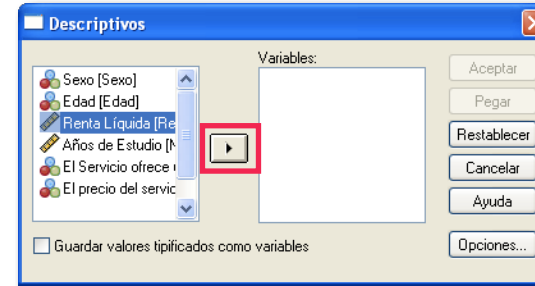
Descriptivos

Sexo [Sexo]
Edad [Edad]
Renta Líquida [Re
Años de Estudio [N
El Servicio ofrece
El precio del servic

Variables:

Aceptar
Pegar
Restablecer
Cancelar
Ayuda

Guardar valores tipificados como variables

Opciones...